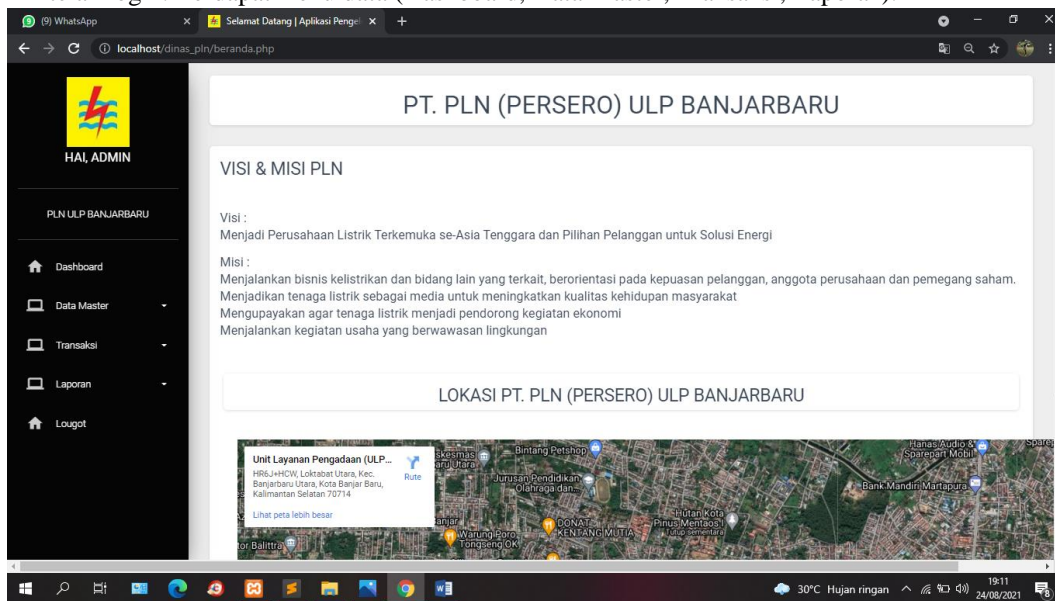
(9) WhatsApp

Selamat Datang | Aplikasi Pengel

localhost/dinas_pln/beranda.php

HAI, ADMIN

PLN ULP BANJARBARU

Dashboard

Data Master

Transaksi

Laporan

Lougot

PT. PLN (PERSERO) ULP BANJARBARU

VISI & MISI PLN

Visi :
Menjadi Perusahaan Listrik Terkemuka se-Asia Tenggara dan Pilihan Pelanggan untuk Solusi Energi

Misi :
Menjalankan bisnis kelistrikan dan bidang lain yang terkait, berorientasi pada kepuasan pelanggan, anggota perusahaan dan pemegang saham.
Menjadikan tenaga listrik sebagai media untuk meningkatkan kualitas kehidupan masyarakat
Mengupayakan agar tenaga listrik menjadi pendorong kegiatan ekonomi
Menjalankan kegiatan usaha yang berwawasan lingkungan

LOKASI PT. PLN (PERSERO) ULP BANJARBARU

Unit Layanan Pengadaan (ULP...
HR6J+HCW, Loktabat Utara, Kec. Banjarbaru Utara, Kota Banjar Baru, Kalimantan Selatan 70714
Rute
Lihat peta lebih besar

Bintang Petshop
Jurusan Pendidikan Olahraga dan...
DONAT KENTANG MUTIA
Warung Poro Tongseng OK
Hutan Kota Pinus Mentaos
Tutup sementara
Hanas Audio & Sparepart Mobil
Bank Mandiri Martapura

30°C Hujan ringan
19:11
24/08/2021